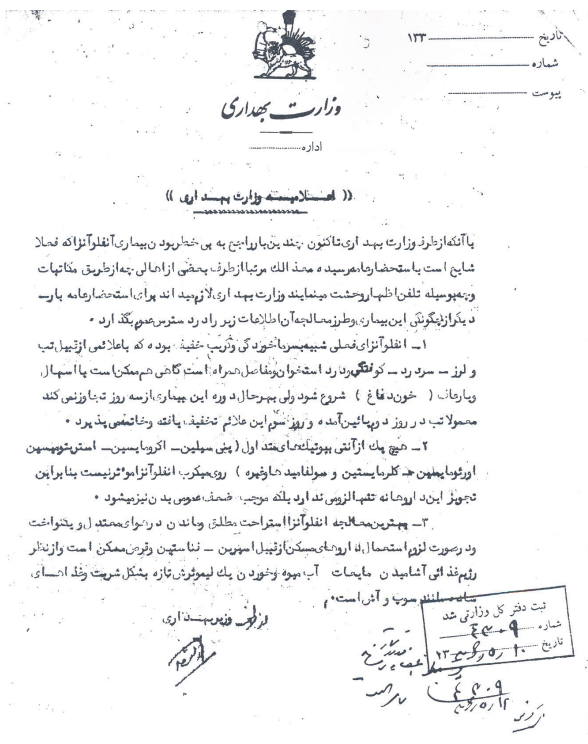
تاریخ ۱۳۳
شماره
پیوست

وزارت بهداری
اداره

(( اعلامیه وزارت بهداری ))

با آنکه از طرف وزارت بهداری تاکنون چندین بار راجع به بی خطر بودن بیماری انفلوآنزا که فعلا شایع است با ستحضار عامه رسیده معذالک مرتبا از طرف بعضی از اهالی چه از طریق مکاتبات و چه بوسیله تلفن اظهار وحشت مینمایند وزارت بهداری لازم دید اند برای استحضار عامه بار دیگر از چگونگی این بیماری و طرز معالجه آن اطلاعات زیر را در دسترس عموم بگذارد.

۱- انفلوآنزای فعلی شبیه سرماخوردگی و ترب خفیف بوده که با علائم از قبیل تب و لرز - سردرد - کوفتگی درد استخوان و مفاصل همراه است گاهی هم ممکن است با اسهال و یا رعاف (خون دماغ) شروع شود ولی بهر حال دوره این بیماری از سه روز تجاوز نمی کند معمولا تب در روز دوم پائین آمده و روز سوم این علائم تخفیف یافته و خاتمه می پذیرد.

۲- هیچ یک از آنتی بیوتیکهای ضد اول (پنی سیلین - اکرومایسین - استرپتومایسین اورئومایسین د کلرمایستین و سولفامید ها و غیره) روی میکرب انفلوآنزا موثر نیست بنا براین تجویز این داروها نه تنها لزومی ندارد بلکه موجب ضعف عمومی بدن نیز میشود.

۳- بهترین معالجه انفلوآنزا استراحت مطلق و ماندن در رختخواب و پتو است و در صورت لزوم استعمال داروهای مسکن از قبیل آسپرین - نناستین و قرص ممکن است و از نظر رژیم غذائی آشامیدن مایعات آب میوه و خوردن یک لیموترش تازه بشکل شربت و غذاهای ساده مانند سوپ و آش است.

از طرف وزیر بهداری

ثبت دفتر کل وزارتی شد
شماره ۹۰۴۹
تاریخ ۱۰ /۳۳

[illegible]